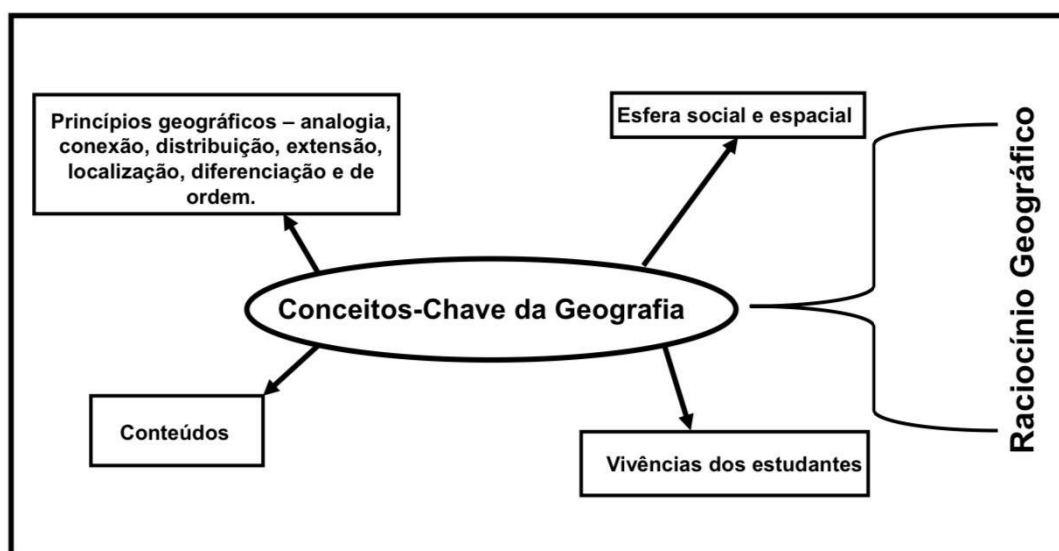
Princípios geográficos – analogia, conexão, distribuição, extensão, localização, diferenciação e de ordem.

Esfera social e espacial

Conceitos-Chave da Geografia

Conteúdos

Vivências dos estudantes

Raciocínio Geográfico